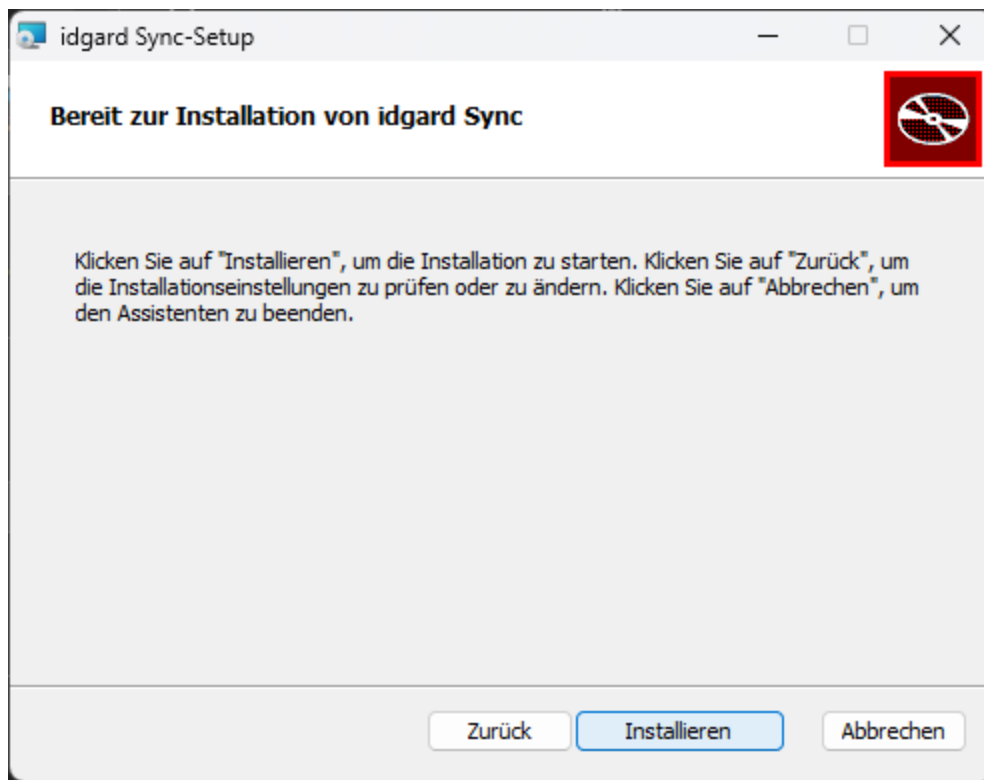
idgard Sync-Setup

Bereit zur Installation von idgard Sync

Klicken Sie auf "Installieren", um die Installation zu starten. Klicken Sie auf "Zurück", um die Installationseinstellungen zu prüfen oder zu ändern. Klicken Sie auf "Abbrechen", um den Assistenten zu beenden.

Zurück Installieren Abbrechen